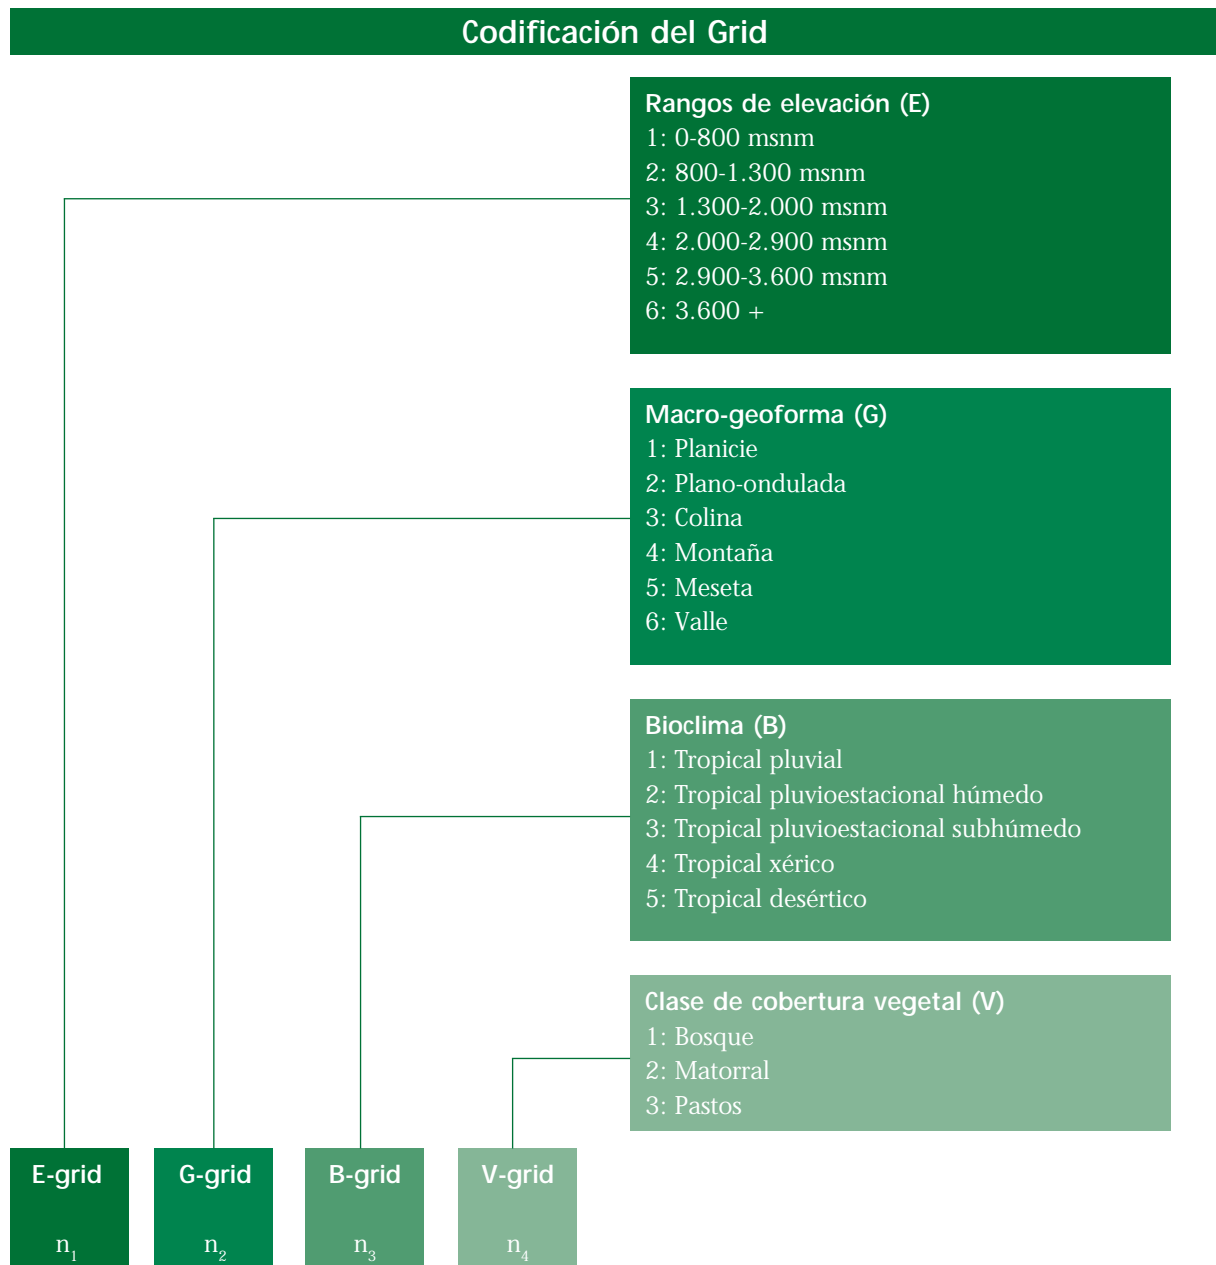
Codificación del Grid

Rangos de elevación (E)
1: 0-800 msnm
2: 800-1.300 msnm
3: 1.300-2.000 msnm
4: 2.000-2.900 msnm
5: 2.900-3.600 msnm
6: 3.600 +

Macro-geoforma (G)
1: Planicie
2: Plano-ondulada
3: Colina
4: Montaña
5: Meseta
6: Valle

Bioclima (B)
1: Tropical pluvial
2: Tropical pluvioestacional húmedo
3: Tropical pluvioestacional subhúmedo
4: Tropical xérico
5: Tropical desértico

Clase de cobertura vegetal (V)
1: Bosque
2: Matorral
3: Pastos

E-grid
$n_1$

G-grid
$n_2$

B-grid
$n_3$

V-grid
$n_4$